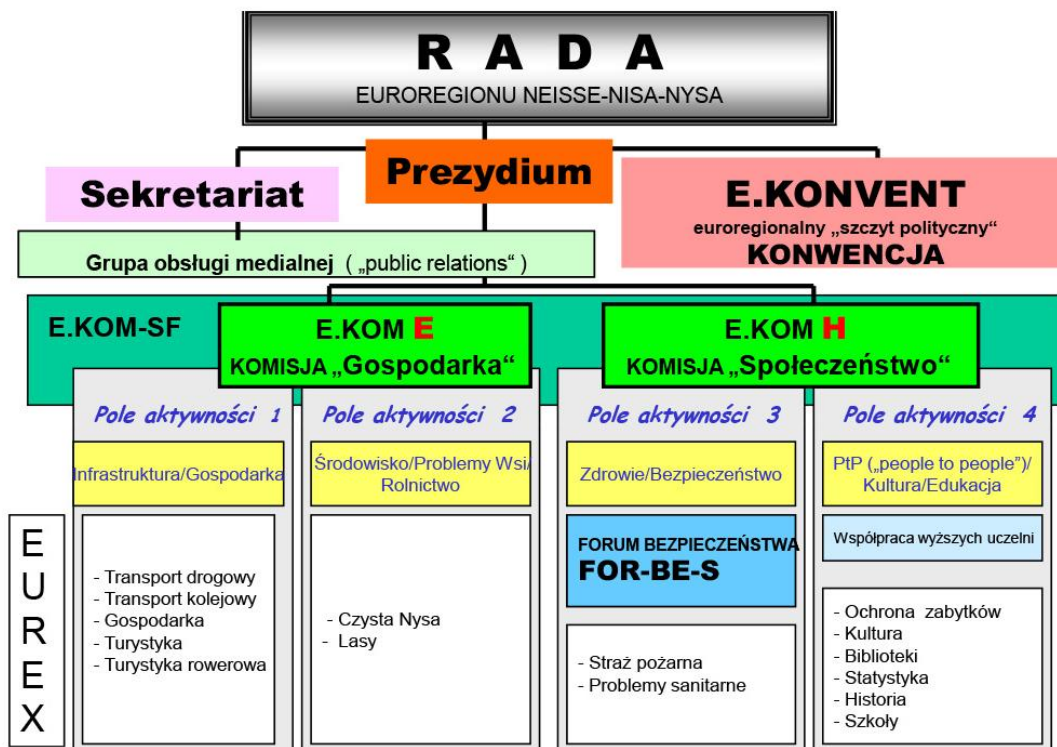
R A D A
EUROREGIONU NEISSE-NISA-NYSA

Prezydium

Sekretariat

E.KONVENT
euroregionalny „szczyt polityczny"
KONWENCJA

Grupa obsługi medialnej ( „public relations" )

E.KOM-SF

E.KOM E
KOMISJA „Gospodarka"

E.KOM H
KOMISJA „Społeczeństwo"

Pole aktywności 1

Infrastruktura/Gospodarka

- Transport drogowy
- Transport kolejowy
- Gospodarka
- Turystyka
- Turystyka rowerowa

Pole aktywności 2

Środowisko/Problemy Wsi/ Rolnictwo

- Czysta Nysa
- Lasy

Pole aktywności 3

Zdrowie/Bezpieczeństwo

FORUM BEZPIECZEŃSTWA
FOR-BE-S

- Straż pożarna
- Problemy sanitarne

Pole aktywności 4

PtP („people to people")/ Kultura/Edukacja

Współpraca wyższych uczelni

- Ochrona zabytków
- Kultura
- Biblioteki
- Statystyka
- Historia
- Szkoły

E
U
R
E
X